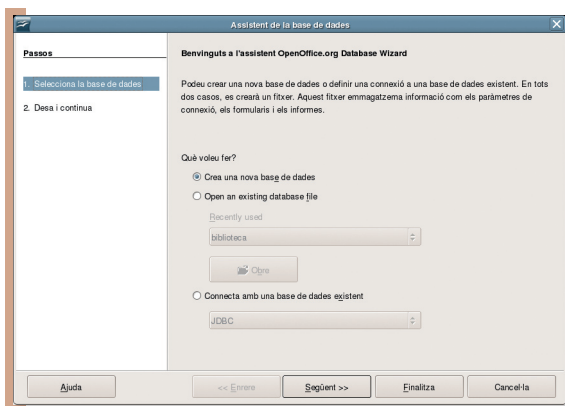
Assistent de la base de dades

Passos

1. Selecciona la base de dades

2. Desa i continua

Benvinguts a l'assistent OpenOffice.org Database Wizard

Podeu crear una nova base de dades o definir una connexió a una base de dades existent. En tots dos casos, es crearà un fitxer. Aquest fitxer emmagatzema informació com els paràmetres de connexió, els formularis i els informes.

Què voleu fer?

Crea una nova base de dades

Open an existing database file

Recently used

biblioteca

Obre

Connecta amb una base de dades existent

JDBC

Ajuda

<< Enrere

Següent >>

Finalitza

Cancel·la